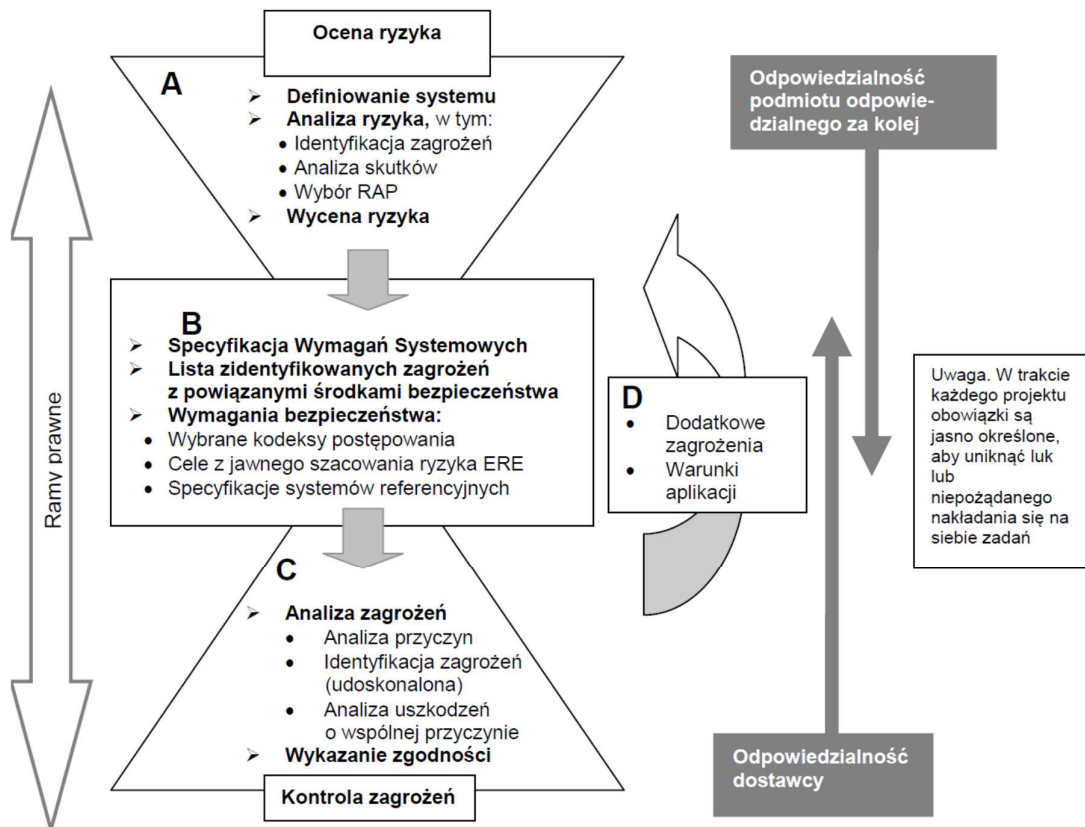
Ocena ryzyka

A

Definiowanie systemu
Analiza ryzyka, w tym:
• Identyfikacja zagrożeń
• Analiza skutków
• Wybór RAP
Wycena ryzyka

Odpowiedzialność podmiotu odpowiedzialnego za kolej

B

Specyfikacja Wymagań Systemowych
Lista zidentyfikowanych zagrożeń z powiązanymi środkami bezpieczeństwa
Wymagania bezpieczeństwa:
• Wybrane kodeksy postępowania
• Cele z jawnego szacowania ryzyka ERE
• Specyfikacje systemów referencyjnych

D

• Dodatkowe zagrożenia
• Warunki aplikacji

Uwaga. W trakcie każdego projektu obowiązki są jasno określone, aby uniknąć luk lub niepożądanego nakładania się na siebie zadań

Ramy prawne

C

Analiza zagrożeń
• Analiza przyczyn
• Identyfikacja zagrożeń (udoskonalona)
• Analiza uszkodzeń o wspólnej przyczynie
Wykazanie zgodności

Kontrola zagrożeń

Odpowiedzialność dostawcy